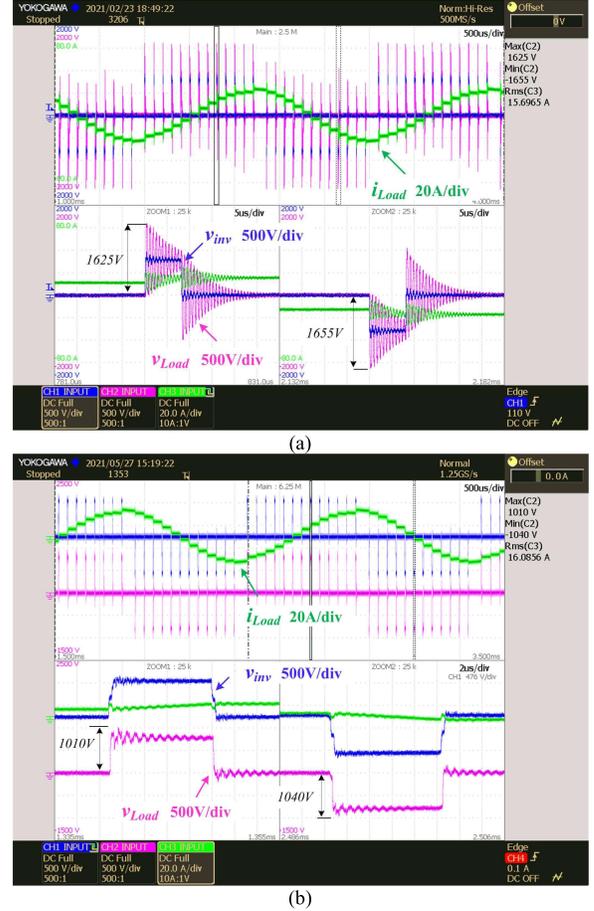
YOKOGAWA 2021/02/23 18:49:22
Stopped 3206
Norm:Hi-Res 500MS/s
Offset 0V
Main : 2.5 M
500us/div
2000 V
2000 V
80.0 A
Max(C2) 1625 V
Min(C2) -1655 V
Rms(C3) 15.6965 A
$i_{Load}$ 20A/div
80.0 A
2000 V
2000 V
1.000ms
4.000ms
ZOOM1 : 25 k
5us/div
ZOOM2 : 25 k
5us/div
2000 V
2000 V
80.0 A
$v_{inv}$ 500V/div
1625V
1655V
$v_{Load}$ 500V/div
80.0 A
2000 V
2000 V
781.0us
831.0us
2.132ms
2.182ms
CH1 INPUT DC Full 500 V/div 500:1
CH2 INPUT DC Full 500 V/div 500:1
CH3 INPUT DC Full 20.0 A/div 10A:1V
Edge CH1 110 V DC OFF

(a)

YOKOGAWA 2021/05/27 15:19:22
Stopped 1353
Normal 1.25GS/s
Offset 0.0A
Main : 6.25 M
500us/div
2500 V
Max(C2) 1010 V
Min(C2) -1040 V
Rms(C3) 16.0856 A
$i_{Load}$ 20A/div
1500 V
1.500ms
3.500ms
2500 V
ZOOM1 : 25 k
ZOOM2 : 25 k
2us/div
CH1 476 V/div
$v_{inv}$ 500V/div
1010V
$v_{Load}$ 500V/div
1040V
1500 V
1.335ms
1.355ms
1500 V
2.486ms
2.506ms
CH1 INPUT DC Full 500 V/div 500:1
CH2 INPUT DC Full 500 V/div 500:1
CH3 INPUT DC Full 20.0 A/div 10A:1V
Edge CH4 0.1 A DC OFF

(b)